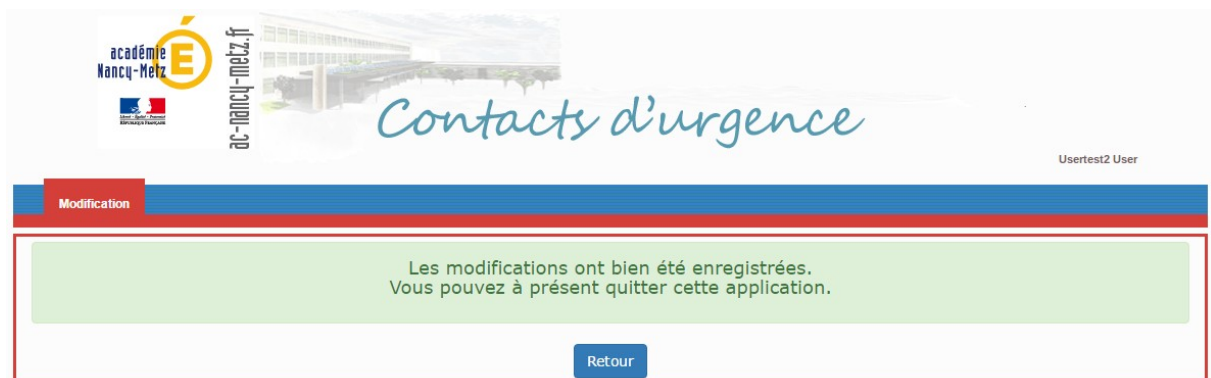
académie
Nancy-Metz
É
Liberté • Égalité • Fraternité
RÉPUBLIQUE FRANÇAISE
ac-nancy-metz.fr

Contacts d'urgence

Usertest2 User

Modification

Les modifications ont bien été enregistrées.
Vous pouvez à présent quitter cette application.

Retour